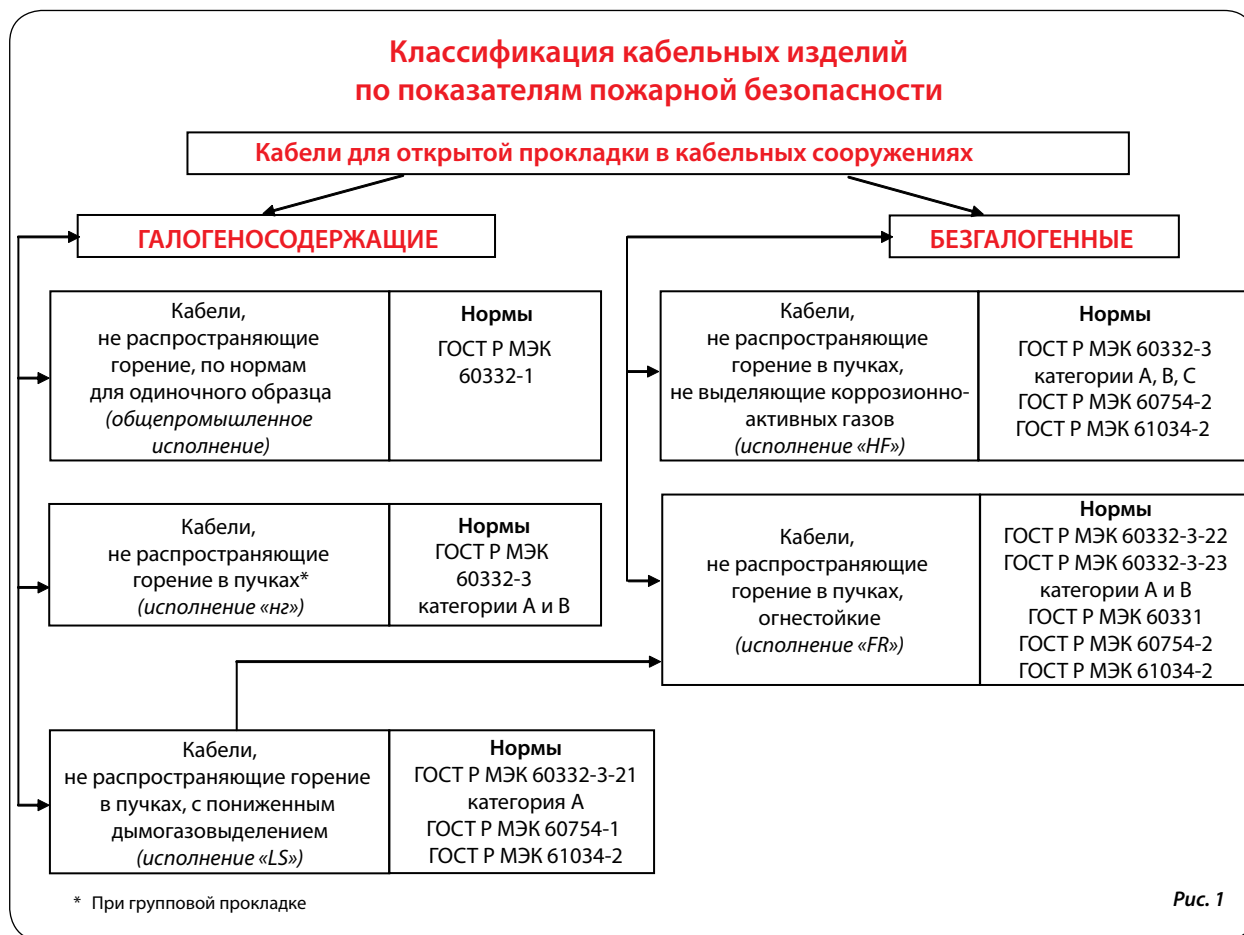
Классификация кабельных изделий
по показателям пожарной безопасности

Кабели для открытой прокладки в кабельных сооружениях

ГАЛОГЕНОСОДЕРЖАЩИЕ

БЕЗГАЛОГЕННЫЕ

Кабели, не распространяющие горение, по нормам для одиночного образца *(общепромышленное исполнение)*

Нормы
ГОСТ Р МЭК 60332-1

Кабели, не распространяющие горение в пучках, не выделяющие коррозионно-активных газов *(исполнение «HF»)*

Нормы
ГОСТ Р МЭК 60332-3 категории А, В, С
ГОСТ Р МЭК 60754-2
ГОСТ Р МЭК 61034-2

Кабели, не распространяющие горение в пучках* *(исполнение «нг»)*

Нормы
ГОСТ Р МЭК 60332-3 категории А и В

Кабели, не распространяющие горение в пучках, огнестойкие *(исполнение «FR»)*

Нормы
ГОСТ Р МЭК 60332-3-22
ГОСТ Р МЭК 60332-3-23 категории А и В
ГОСТ Р МЭК 60331
ГОСТ Р МЭК 60754-2
ГОСТ Р МЭК 61034-2

Кабели, не распространяющие горение в пучках, с пониженным дымогазовыделением *(исполнение «LS»)*

Нормы
ГОСТ Р МЭК 60332-3-21 категория А
ГОСТ Р МЭК 60754-1
ГОСТ Р МЭК 61034-2

* При групповой прокладке

*Рис. 1*